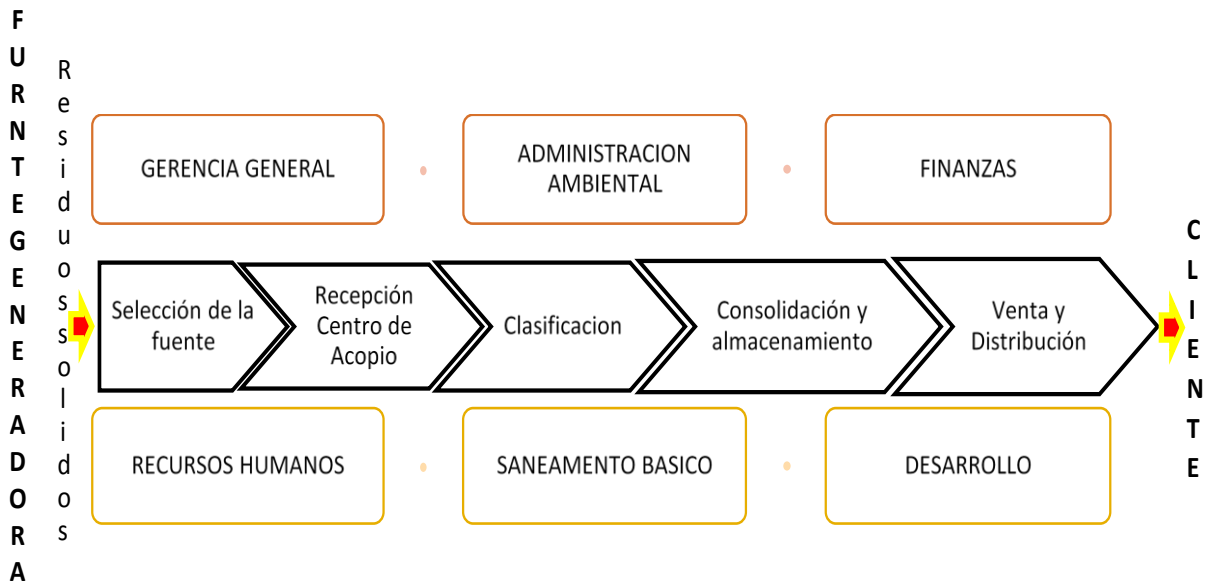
F
U
R
N
T
E
G
E
N
E
R
A
D
O
R
A

R
e
s
i
d
u
o
s
s
o
l
i
d
o
s

GERENCIA GENERAL

ADMINISTRACION AMBIENTAL

FINANZAS

Selección de la fuente

Recepción Centro de Acopio

Clasificacion

Consolidación y almacenamiento

Venta y Distribución

RECURSOS HUMANOS

SANEAMIENTO BASICO

DESARROLLO

C
L
I
E
N
T
E